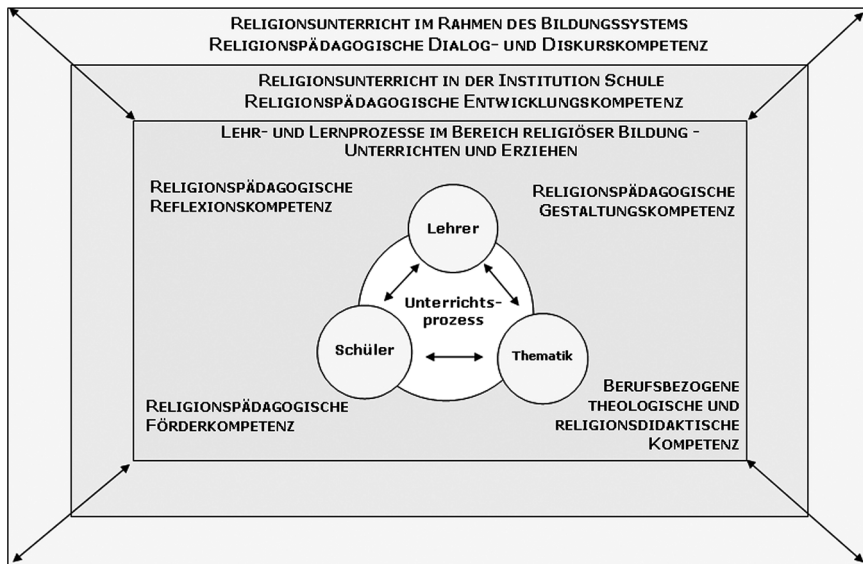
Religionsunterricht im Rahmen des Bildungssystems
Religionspädagogische Dialog- und Diskurskompetenz

Religionsunterricht in der Institution Schule
Religionspädagogische Entwicklungskompetenz

Lehr- und Lernprozesse im Bereich religiöser Bildung - Unterrichten und Erziehen

Religionspädagogische Reflexionskompetenz

Religionspädagogische Gestaltungskompetenz

Lehrer

Unterrichts-prozess

Schüler

Thematik

Religionspädagogische Förderkompetenz

Berufsbezogene theologische und religionsdidaktische Kompetenz